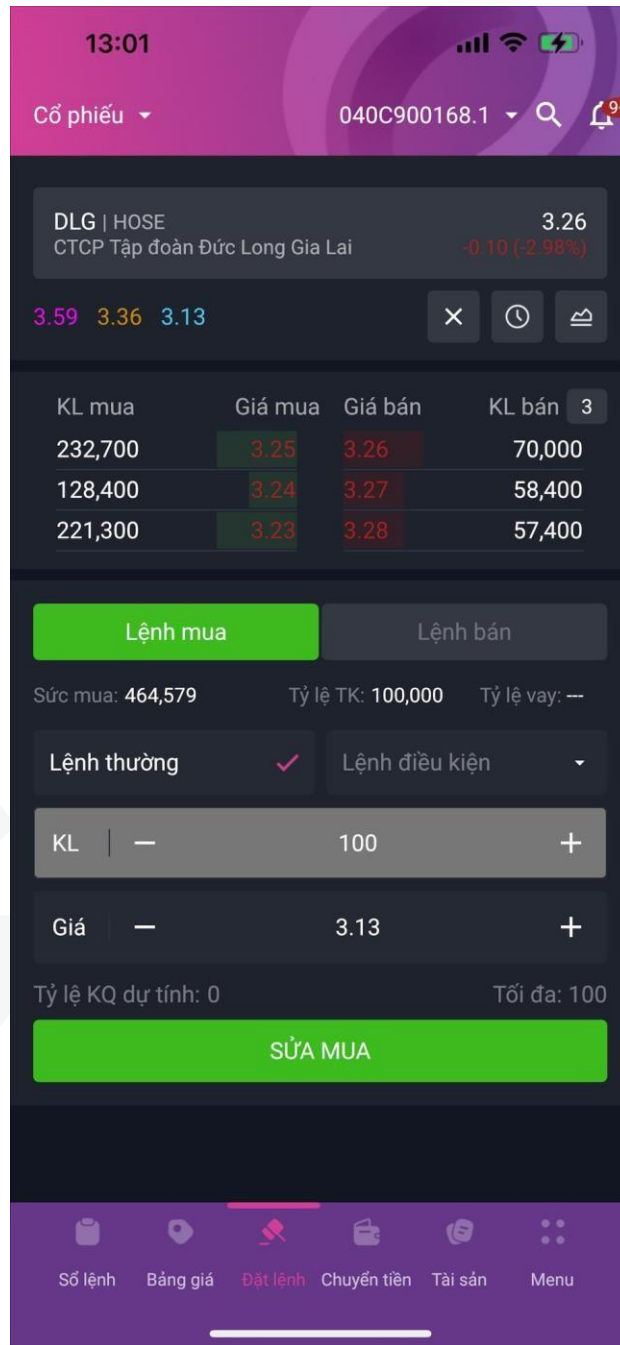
13:01

Cổ phiếu ▾ 040C900168.1 ▾

DLG | HOSE 3.26
CTCP Tập đoàn Đức Long Gia Lai -0.10 (-2.98%)

3.59 3.36 3.13

| KL mua | Giá mua | Giá bán | KL bán 3 |
|---|---|---|---|
| 232,700 | 3.25 | 3.26 | 70,000 |
| 128,400 | 3.24 | 3.27 | 58,400 |
| 221,300 | 3.23 | 3.28 | 57,400 |

Lệnh mua Lệnh bán

Sức mua: 464,579 Tỷ lệ TK: 100,000 Tỷ lệ vay: ---

Lệnh thường Lệnh điều kiện

KL — 100 +

Giá — 3.13 +

Tỷ lệ KQ dự tính: 0 Tối đa: 100

SỬA MUA

Sổ lệnh Bảng giá Đặt lệnh Chuyển tiền Tài sản Menu